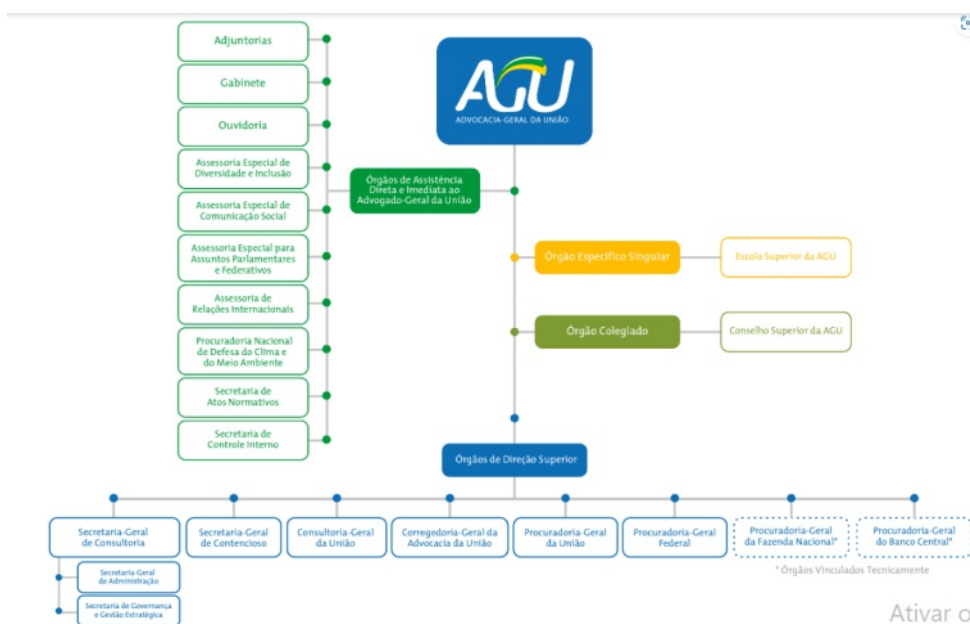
Adjuntorias

Gabinete

Ouvidoria

Assessoria Especial de Diversidade e Inclusão

Assessoria Especial de Comunicação Social

Assessoria Especial para Assuntos Parlamentares e Federativos

Assessoria de Relações Internacionais

Procuradoria Nacional de Defesa do Clima e do Meio Ambiente

Secretaria de Atos Normativos

Secretaria de Controle Interno

AGU
ADVOCACIA-GERAL DA UNIÃO

Órgãos de Assistência Direta e Imediata ao Advogado-Geral da União

Órgão Específico Singular

Escola Superior da AGU

Órgão Colegiado

Conselho Superior da AGU

Órgãos de Direção Superior

Secretaria-Geral de Consultoria

Secretaria-Geral de Administração

Secretaria de Governança e Gestão Estratégica

Secretaria-Geral de Contencioso

Consultoria-Geral da União

Corregedoria-Geral da Advocacia da União

Procuradoria-Geral da União

Procuradoria-Geral Federal

Procuradoria-Geral da Fazenda Nacional*

Procuradoria-Geral do Banco Central*

* Órgãos Vinculados Tecnicamente

Ativar o